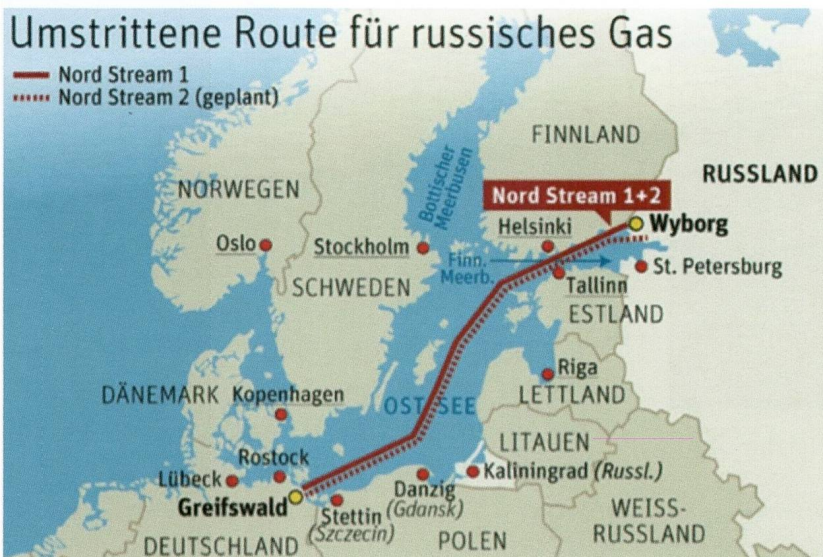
Umstrittene Route für russisches Gas

Nord Stream 1
Nord Stream 2 (geplant)

FINNLAND
RUSSLAND
NORWEGEN
Bottischer Meerbusen
Nord Stream 1+2
Helsinki
Wyborg
Oslo
Stockholm
Finn. Meerb.
St. Petersburg
SCHWEDEN
Tallinn
ESTLAND
Riga
LETTLAND
DÄNEMARK
Kopenhagen
OSTSEE
LITAUEN
Rostock
Kaliningrad (Russl.)
Lübeck
Danzig (Gdansk)
WEISS-RUSSLAND
Greifswald
Stettin (Szczecin)
DEUTSCHLAND
POLEN